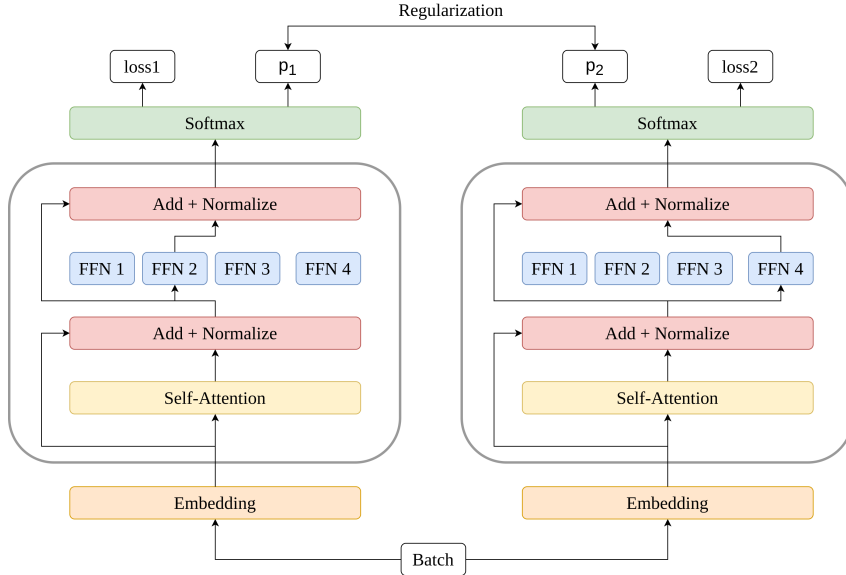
Regularization

loss1

$p_1$

$p_2$

loss2

Softmax

Softmax

Add + Normalize

FFN 1

FFN 2

FFN 3

FFN 4

Add + Normalize

Self-Attention

Add + Normalize

FFN 1

FFN 2

FFN 3

FFN 4

Add + Normalize

Self-Attention

Embedding

Embedding

Batch